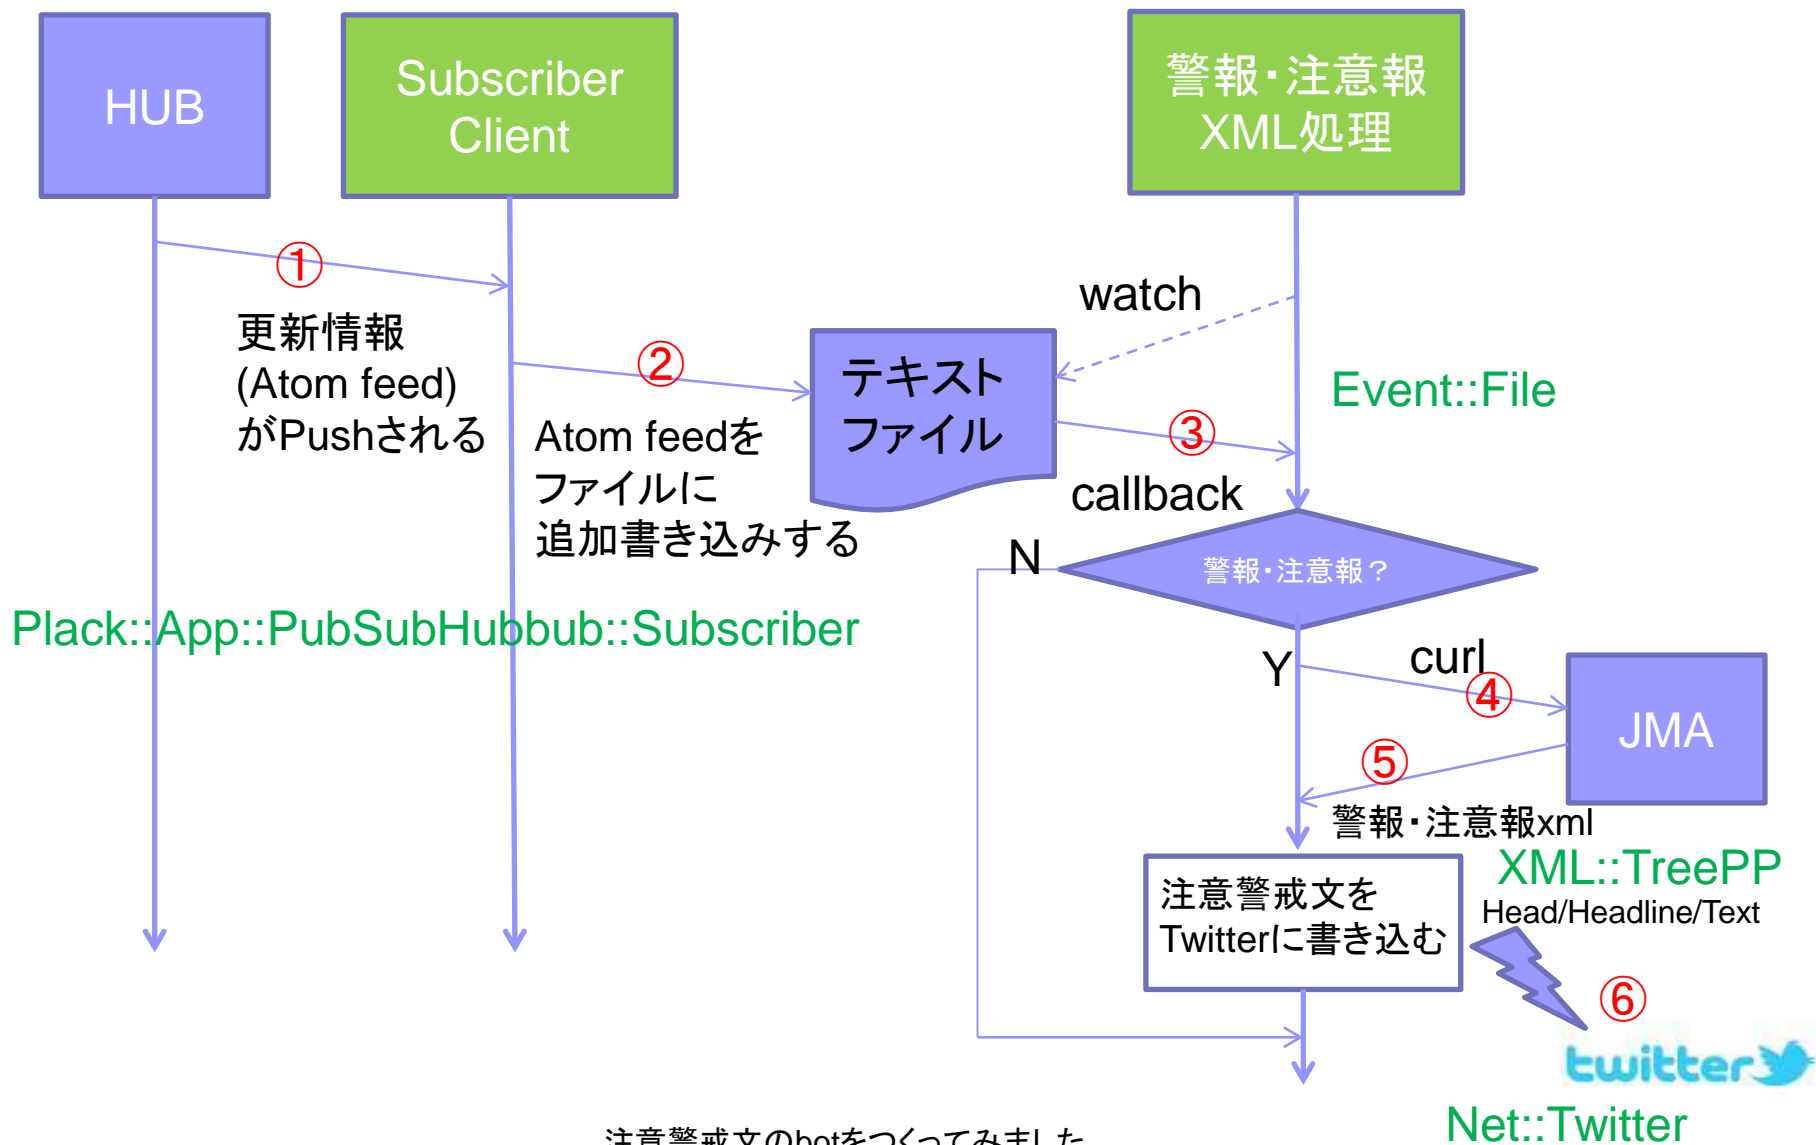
HUB

Subscriber Client

警報・注意報 XML処理

①

更新情報 (Atom feed) がPushされる

watch

②

テキスト ファイル

Event::File

Atom feedを ファイルに 追加書き込みする

③

callback

N

警報・注意報？

Plack::App::PubSubHubbub::Subscriber

Y

curl

④

JMA

⑤

警報・注意報xml

XML::TreePP

注意警戒文を Twitterに書き込む

Head/Headline/Text

⑥

twitter

Net::Twitter

注意警戒文のbotをつくってみました